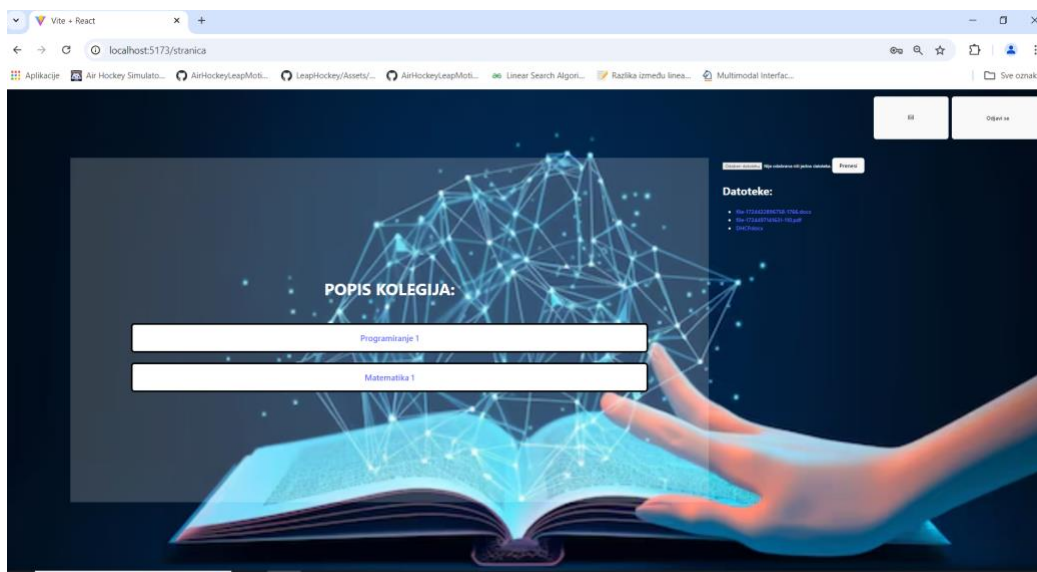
Vite + React

localhost:5173/stranica

Aplikacije Air Hockey Simulato... AirHockeyLeapMoti... LeapHockey/Assets/... AirHockeyLeapMoti... Linear Search Algori... Razlika između linea... Multimodal Interfac... Sve oznake

Kil

Odjavi se

Odaberi datoteku Nije odabrana niti jedna datoteka. Prenesi

Datoteke:

- file-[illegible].docx
- file-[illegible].pdf
- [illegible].docx

POPIS KOLEGIJA:

Programiranje 1

Matematika 1